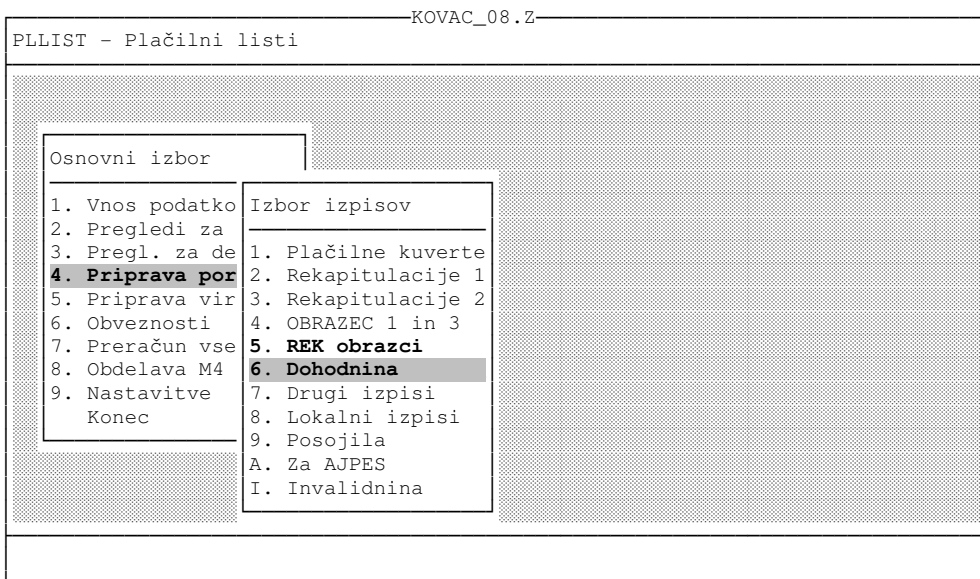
KOVAC_08.Z

PLLIST - Plačilni listi

Osnovni izbor

1. Vnos podatko
2. Pregledi za
3. Pregl. za de
4. Priprava por
5. Priprava vir
6. Obveznosti
7. Preračun vse
8. Obdelava M4
9. Nastavitve
Konec

Izbor izpisov

1. Plačilne kuverte
2. Rekapitulacije 1
3. Rekapitulacije 2
4. OBRAZEC 1 in 3
5. REK obrazci
6. Dohodnina
7. Drugi izpisi
8. Lokalni izpisi
9. Posojila
A. Za AJPES
I. Invalidnina